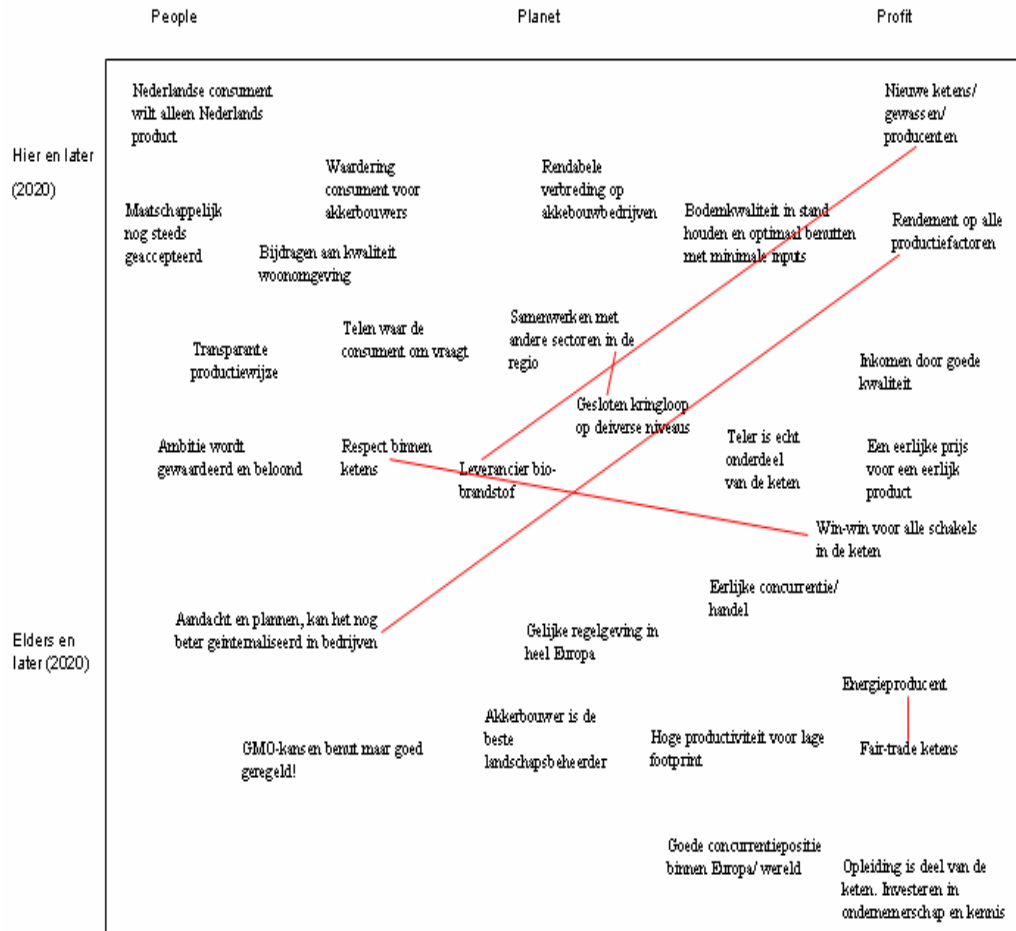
People

Planet

Profit

Hier en later

(2020)

Elders en later (2020)

Nederlandse consument wilt alleen Nederlands product

Nieuwe ketens/ gewassen/ producenten

Waardering consument voor akkerbouwers

Rendabele verbreding op akkebouwbedrijven

Maatschappelijk nog steeds geaccepteerd

Bodemkwaliteit in stand houden en optimaal benutten met minimale inputs

Rendement op alle productiefactoren

Bijdragen aan kwaliteit woonomgeving

Samenwerken met andere sectoren in de regio

Telen waar de consument om vraagt

Transparante productiewijze

Inkomen door goede kwaliteit

Gesloten kringloop op deiverse niveaus

Ambitie wordt gewaardeerd en beloond

Respect binnen ketens

Teler is echt onderdeel van de keten

Een eerlijke prijs voor een eerlijk product

Leverancier bio-brandstof

Win-win voor alle schakels in de keten

Eerlijke concurrentie/ handel

Aandacht en plannen, kan het nog beter geinternaliseerd in bedrijven

Gelijke regelgeving in heel Europa

Energieproducent

Akkerbouwer is de beste landschapsbeheerder

GMO-kansen benut maar goed geregeld!

Hoge productiviteit voor lage footprint

Fair-trade ketens

Goede concurrentiepositie binnen Europa/ wereld

Opleiding is deel van de keten. Investeren in ondernemerschap en kennis